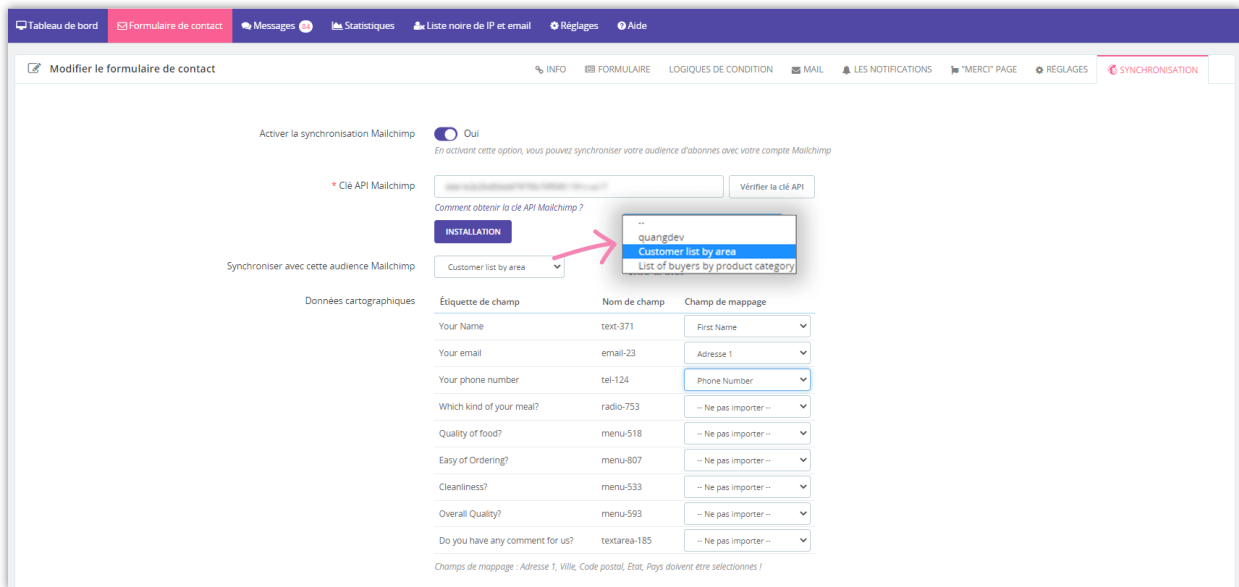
Tableau de bord | Formulaire de contact | Messages 24 | Statistiques | Liste noire de IP et email | Réglages | Aide

Modifier le formulaire de contact

INFO | FORMULAIRE | LOGIQUES DE CONDITION | MAIL | LES NOTIFICATIONS | "MERCI" PAGE | RÉGLAGES | SYNCHRONISATION

Activer la synchronisation Mailchimp
Oui
En activant cette option, vous pouvez synchroniser votre audience d'abonnes avec votre compte Mailchimp

* Clé API Mailchimp
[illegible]
Vérifier la clé API
Comment obtenir la clé API Mailchimp ?
INSTALLATION

--
quangdev
Customer list by area
List of buyers by product category

Synchroniser avec cette audience Mailchimp
Customer list by area

Données cartographiques

| Étiquette de champ | Nom de champ | Champ de mappage |
|---|---|---|
| Your Name | text-371 | First Name |
| Your email | email-23 | Adresse 1 |
| Your phone number | tel-124 | Phone Number |
| Which kind of your meal? | radio-753 | -- Ne pas importer -- |
| Quality of food? | menu-518 | -- Ne pas importer -- |
| Easy of Ordering? | menu-807 | -- Ne pas importer -- |
| Cleanliness? | menu-533 | -- Ne pas importer -- |
| Overall Quality? | menu-593 | -- Ne pas importer -- |
| Do you have any comment for us? | textarea-185 | -- Ne pas importer -- |

Champs de mappage : Adresse 1, Ville, Code postal, Etat, Pays doivent être selectionnes !